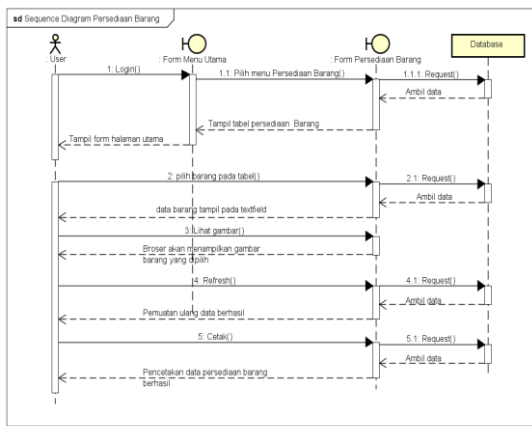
sd Sequence Diagram Persediaan Barang

: User

: Form Menu Utama

: Form Persediaan Barang

Database

1: Login()

1.1: Pilih menu Persediaan Barang()

1.1.1: Request()

Ambil data

Tampil tabel persediaan Barang

Tampil form halaman utama

2: pilih barang pada tabel()

2.1: Request()

Ambil data

data barang tampil pada textfield

3: Lihat gambar()

Broser akan menampilkan gambar barang yang dipilih

4: Refresh()

4.1: Request()

Ambil data

Pemuatan ulang data berhasil

5: Cetak()

5.1: Request()

Ambil data

Pencetakan data persediaan barang berhasil